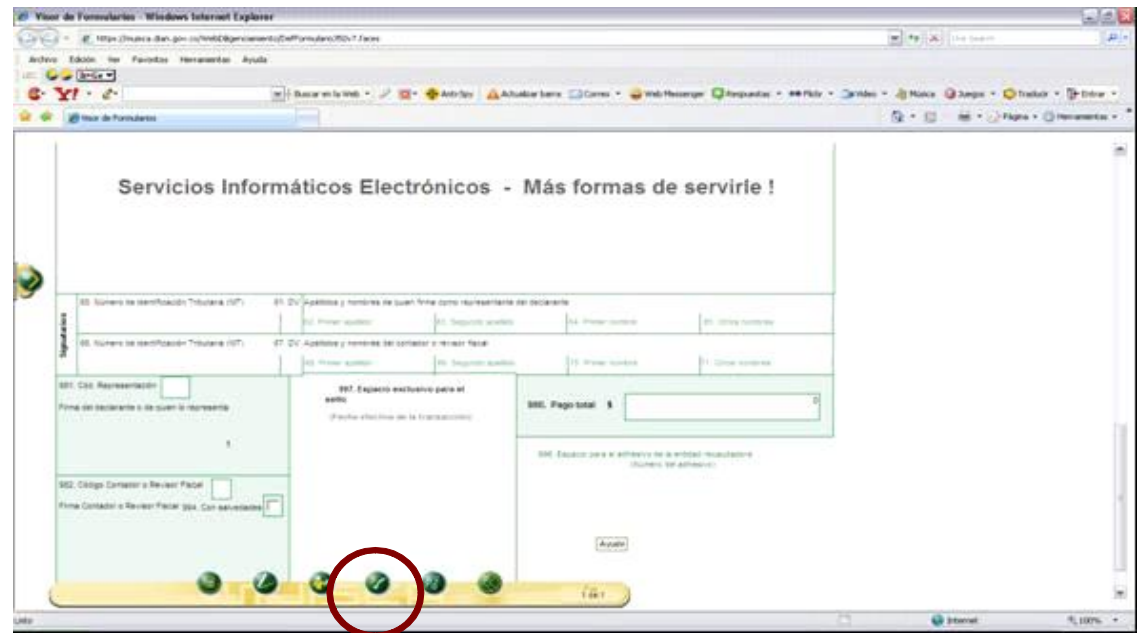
Visor de Formularios - Windows Internet Explorer

https://muisca.dian.gov.co/WebDiligenciamiento/DefFormulario350v7.faces

Archivo Edición Ver Favoritos Herramientas Ayuda

Buscar en la Web · Anti-Spy · Actualizar barra · Correo · Web Messenger · Respuestas · Flickr · Video · Música · Juegos · Traducir · Entrar

Visor de Formularios

Página · Herramientas

Servicios Informáticos Electrónicos - Más formas de servirle !

Signatarios

80. Número de Identificación Tributaria (NIT) 81. DV Apellidos y nombres de quien firma como representante del declarante

82. Primer apellido 83. Segundo apellido 84. Primer nombre 85. Otros nombres

86. Número de Identificación Tributaria (NIT) 87. DV Apellidos y nombres del contador o revisor fiscal

88. Primer apellido 89. Segundo apellido 70. Primer nombre 71. Otros nombres

981. Cód. Representación

Firma del declarante o de quien lo representa

1

997. Espacio exclusivo para el sello

(Fecha efectiva de la transacción)

980. Pago total $ 0

996. Espacio para el adhesivo de la entidad recaudadora (Número del adhesivo)

982. Código Contador o Revisor Fiscal

Firma Contador o Revisor Fiscal 994. Con salvedades

Ayuda

1 de 1

Listo

Internet

100%